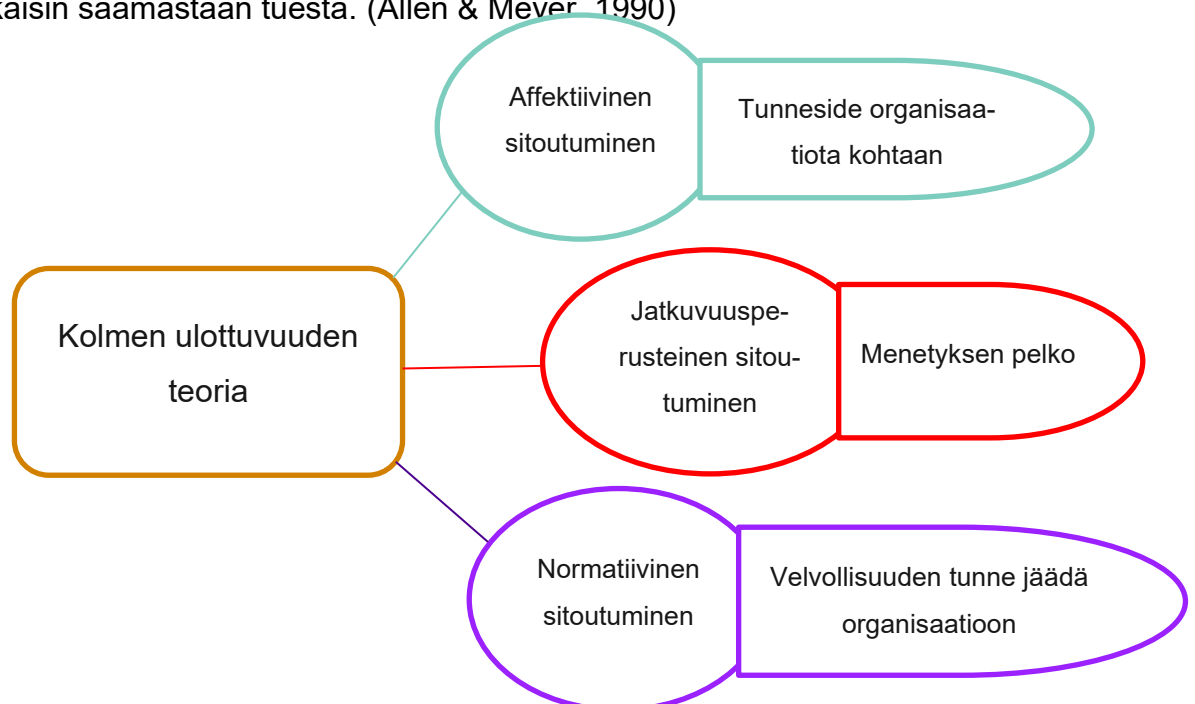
kaisin saamastaan tuesta. (Allen & Meyer, 1990)

Kolmen ulottuvuuden teoria

Affektiivinen sitoutuminen

Tunneside organisaatiota kohtaan

Jatkuvuusperusteinen sitoutuminen

Menetyksen pelko

Normatiivinen sitoutuminen

Velvollisuuden tunne jäädä organisaatioon